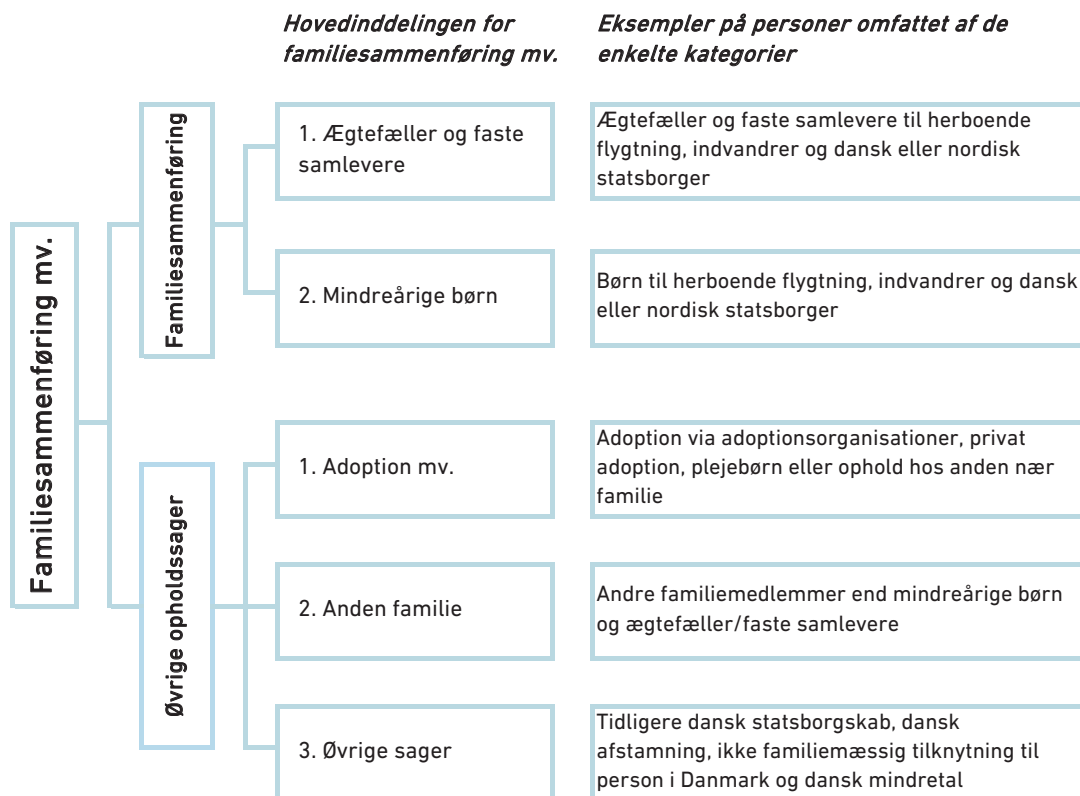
Hovedinddelingen for familiesammenføring mv.

Eksempler på personer omfattet af de enkelte kategorier

Familiesammenføring mv.

Familiesammenføring

1. Ægtefæller og faste samlevere

Ægtefæller og faste samlevere til herboende flygtning, indvandrer og dansk eller nordisk statsborger

2. Mindreårige børn

Børn til herboende flygtning, indvandrer og dansk eller nordisk statsborger

Øvrige opholdssager

1. Adoption mv.

Adoption via adoptionsorganisationer, privat adoption, plejebørn eller ophold hos anden nær familie

2. Anden familie

Andre familiemedlemmer end mindreårige børn og ægtefæller/faste samlevere

3. Øvrige sager

Tidligere dansk statsborgskab, dansk afstamning, ikke familiemæssig tilknytning til person i Danmark og dansk mindretal